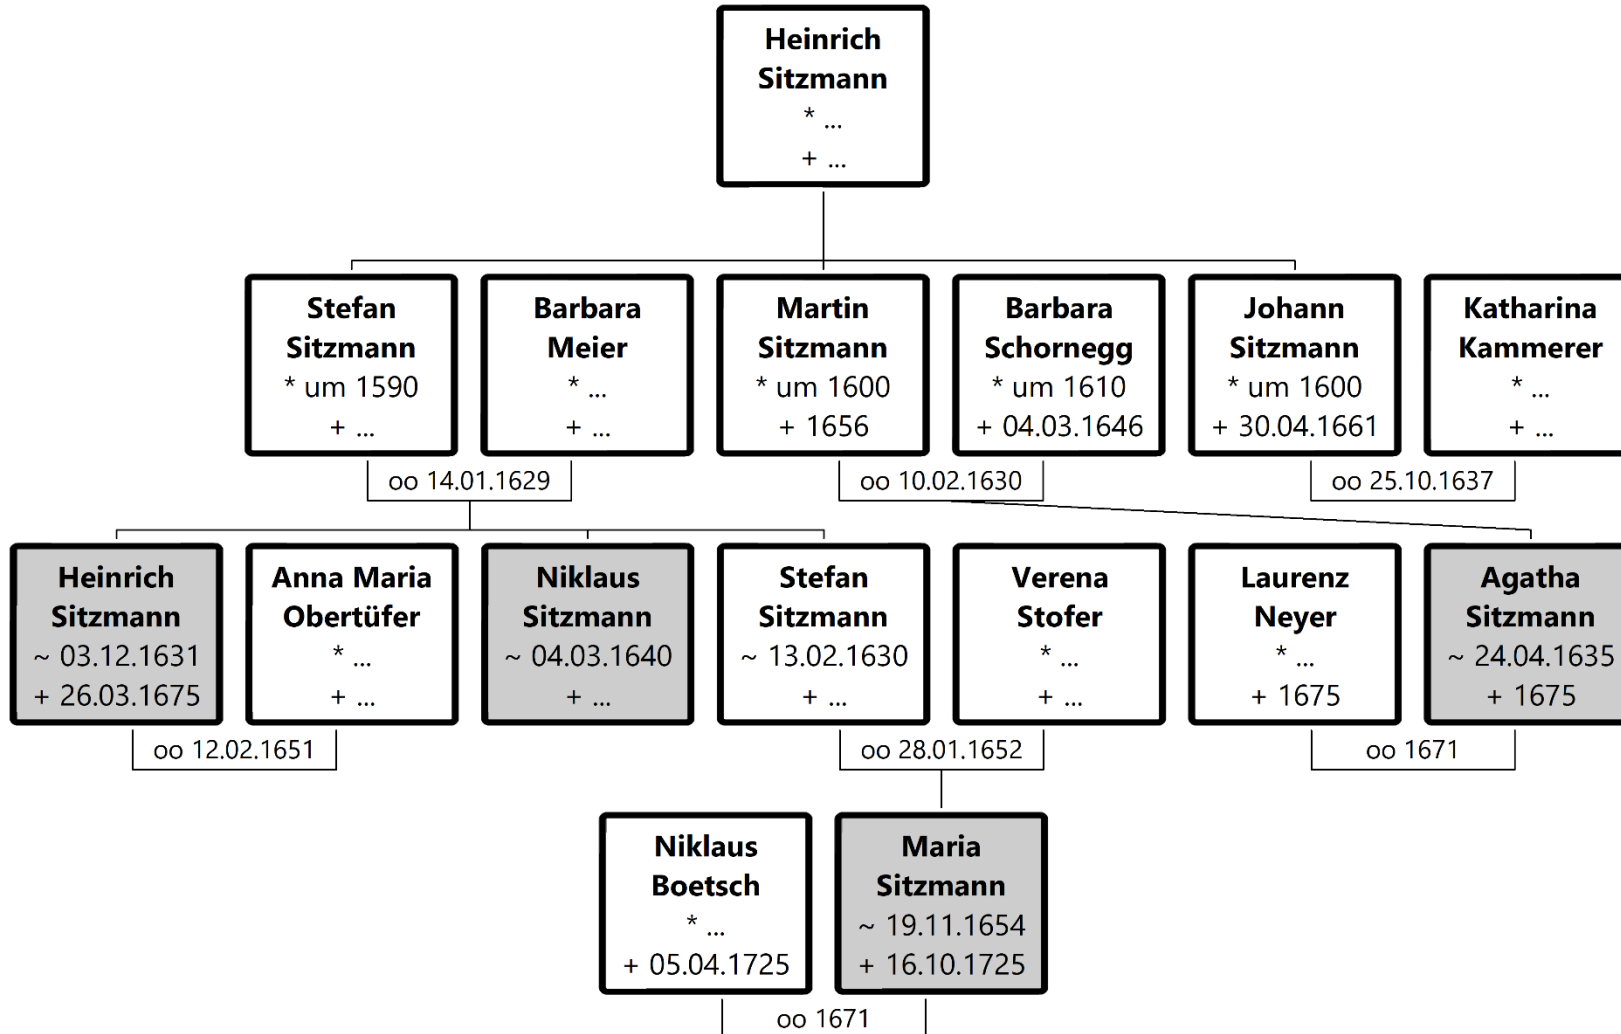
Heinrich Sitzmann
* ...
+ ...

Stefan Sitzmann
* um 1590
+ ...

Barbara Meier
* ...
+ ...

Martin Sitzmann
* um 1600
+ 1656

Barbara Schornegg
* um 1610
+ 04.03.1646

Johann Sitzmann
* um 1600
+ 30.04.1661

Katharina Kammerer
* ...
+ ...

oo 14.01.1629

oo 10.02.1630

oo 25.10.1637

Heinrich Sitzmann
~ 03.12.1631
+ 26.03.1675

Anna Maria Obertüfer
* ...
+ ...

Niklaus Sitzmann
~ 04.03.1640
+ ...

Stefan Sitzmann
~ 13.02.1630
+ ...

Verena Stofer
* ...
+ ...

Laurenz Neyer
* ...
+ 1675

Agatha Sitzmann
~ 24.04.1635
+ 1675

oo 12.02.1651

oo 28.01.1652

oo 1671

Niklaus Boetsch
* ...
+ 05.04.1725

Maria Sitzmann
~ 19.11.1654
+ 16.10.1725

oo 1671